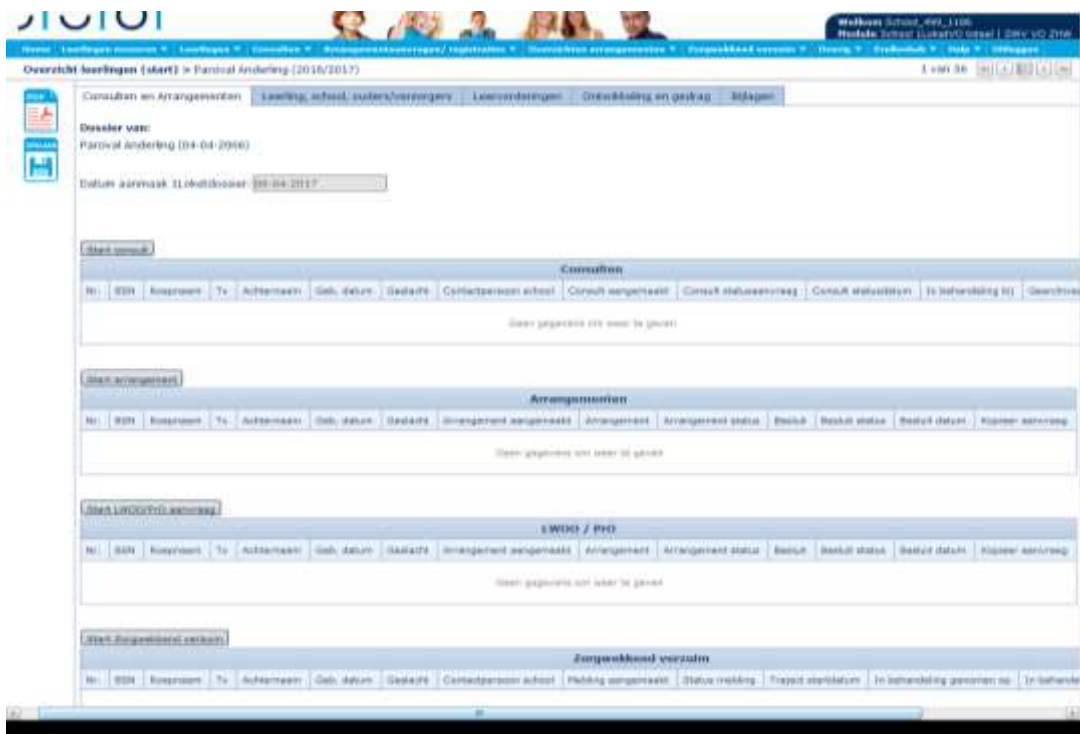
Welkom School_499_1106
Module School (Loket) VO Issel | SWV VO ZHW

Home | Leerlingen invoeren ▼ | Leerlingen ▼ | Consulten ▼ | Arrangementaanvragen/ registraties ▼ | Overzichten arrangementen ▼ | Zorgwekkend verzuim ▼ | Overig ▼ | Feedback ▼ | Help ▼ | Uitloggen

Overzicht leerlingen (start) > Parcival Anderling (2016/2017)

1 van 36

Consulten en Arrangementen | Leerling, school, ouders/verzorgers | Leeronderdelen | Ontwikkeling en gedrag | Bijlagen

Dossier van:
Parcival Anderling (04-04-2006)

Datum aanmaak 1Loketdossier: 09-04-2017

Start consult

| Consulten |
|---|

| Nr. | BSN | Roepnaam | Tv | Achternaam | Geb. datum | Geslacht | Contactpersoon school | Consult aangemaakt | Consult statusaanvraag | Consult statusdatum | In behandeling bij | Geschrev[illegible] |
|---|---|---|---|---|---|---|---|---|---|---|---|---|

Geen gegevens om weer te geven

Start arrangement

| Arrangementen |
|---|

| Nr. | BSN | Roepnaam | Tv | Achternaam | Geb. datum | Geslacht | Arrangement aangemaakt | Arrangement | Arrangement status | Besluit | Besluit status | Besluit datum | Kopieer aanvraag |
|---|---|---|---|---|---|---|---|---|---|---|---|---|---|

Geen gegevens om weer te geven

Start LWOO/PrO aanvraag

| LWOO / PRO |
|---|

| Nr. | BSN | Roepnaam | Tv | Achternaam | Geb. datum | Geslacht | Arrangement aangemaakt | Arrangement | Arrangement status | Besluit | Besluit status | Besluit datum | Kopieer aanvraag |
|---|---|---|---|---|---|---|---|---|---|---|---|---|---|

Geen gegevens om weer te geven

Start Zorgwekkend verzuim

| Zorgwekkend verzuim |
|---|

| Nr. | BSN | Roepnaam | Tv | Achternaam | Geb. datum | Geslacht | Contactpersoon school | Melding aangemaakt | Status melding | Traject startdatum | In behandeling genomen op | In behande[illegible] |
|---|---|---|---|---|---|---|---|---|---|---|---|---|